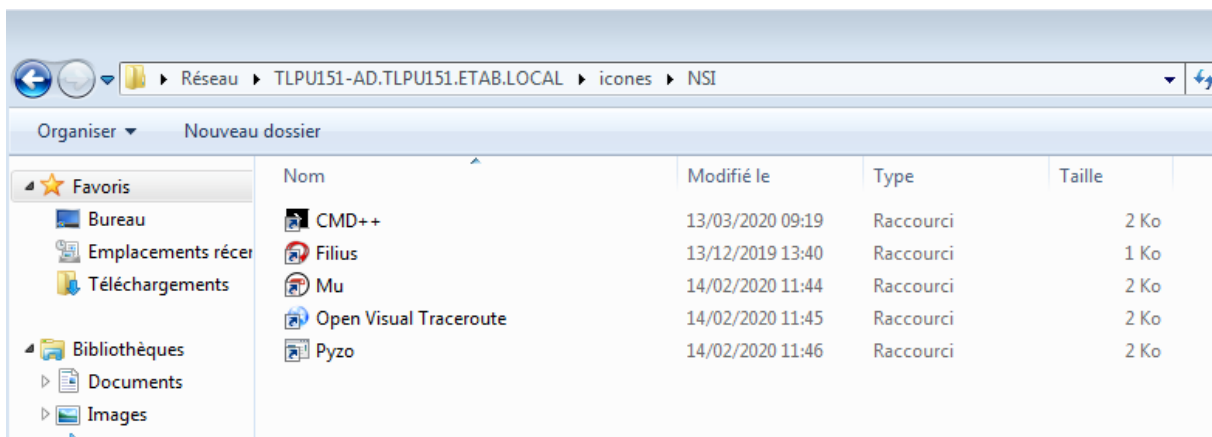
▸ Réseau ▸ TLPU151-AD.TLPU151.ETAB.LOCAL ▸ icones ▸ NSI

Organiser ▾ Nouveau dossier

Favoris
Bureau
Emplacements récer
Téléchargements

Bibliothèques
Documents
Images

| Nom | Modifié le | Type | Taille |
|---|---|---|---|
| CMD++ | 13/03/2020 09:19 | Raccourci | 2 Ko |
| Filius | 13/12/2019 13:40 | Raccourci | 1 Ko |
| Mu | 14/02/2020 11:44 | Raccourci | 2 Ko |
| Open Visual Traceroute | 14/02/2020 11:45 | Raccourci | 2 Ko |
| Pyzo | 14/02/2020 11:46 | Raccourci | 2 Ko |